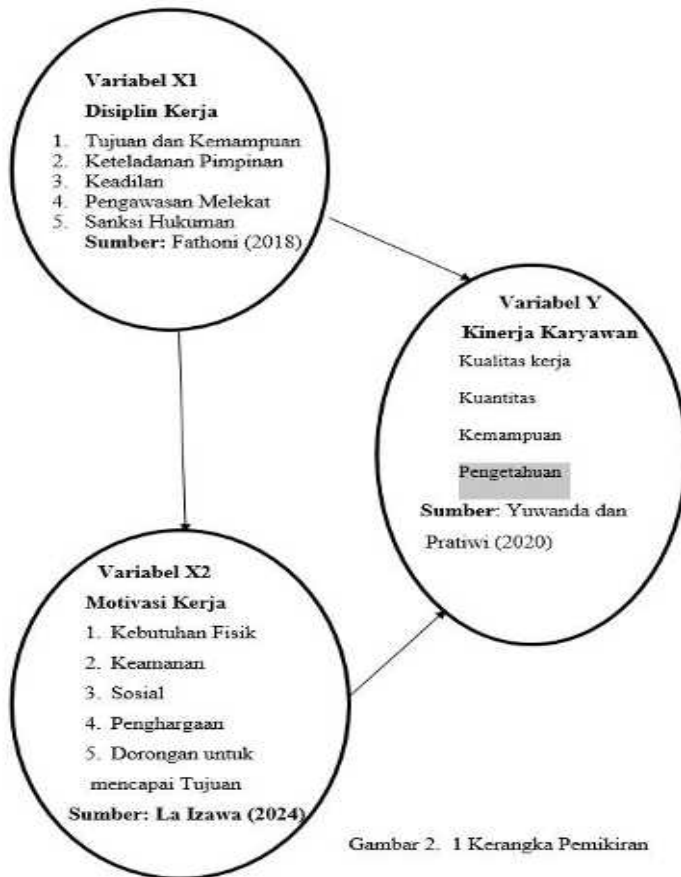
Variabel X1
Disiplin Kerja
1. Tujuan dan Kemampuan
2. Keteladanan Pimpinan
3. Keadilan
4. Pengawasan Melekat
5. Sanksi Hukuman
Sumber: Fathoni (2018)

Variabel Y
Kinerja Karyawan
Kualitas kerja
Kuantitas
Kemampuan
Pengetahuan
Sumber: Yuwanda dan Pratiwi (2020)

Variabel X2
Motivasi Kerja
1. Kebutuhan Fisik
2. Keamanan
3. Sosial
4. Penghargaan
5. Dorongan untuk mencapai Tujuan
Sumber: La Izawa (2024)

Gambar 2. 1 Kerangka Pemikiran